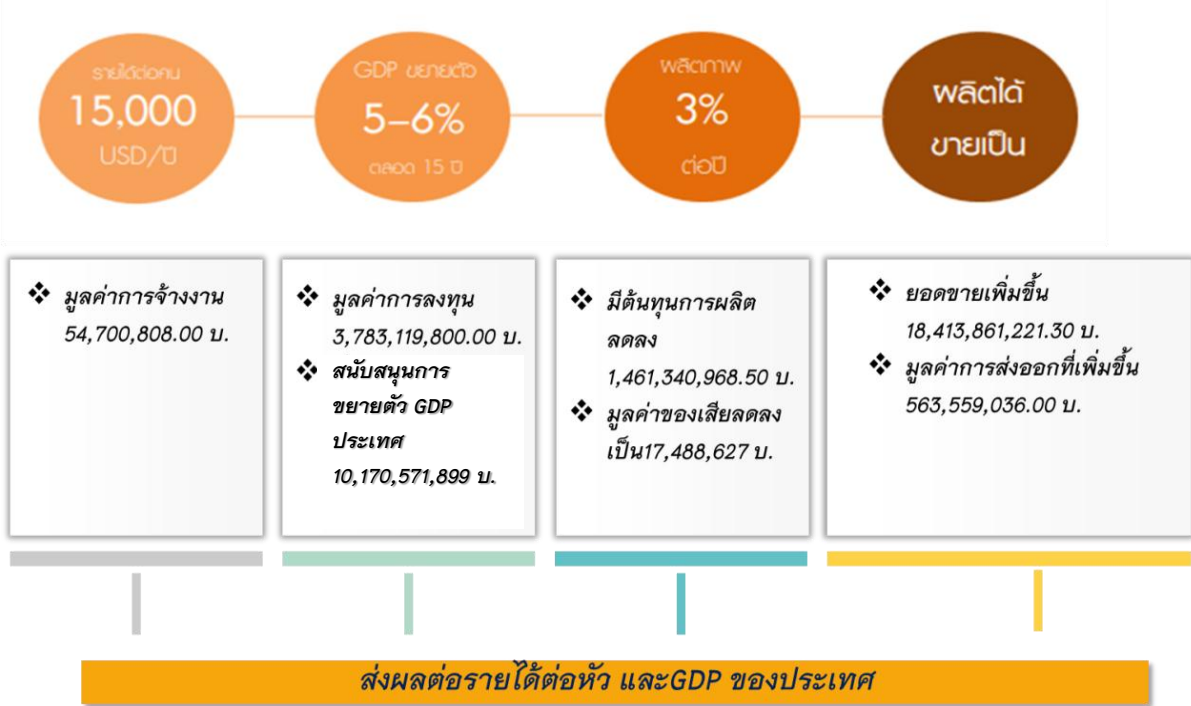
รายได้ต่อคน
15,000
USD/ปี

GDP ขยายตัว
5-6%
ตลอด 15 ปี

ผลิตภาพ
3%
ต่อปี

ผลิตได้
ขายเป็น

❖ มูลค่าการจ้างงาน 54,700,808.00 บ.

❖ มูลค่าการลงทุน 3,783,119,800.00 บ.
❖ สนับสนุนการขยายตัว GDP ประเทศ 10,170,571,899 บ.

❖ มีต้นทุนการผลิตลดลง 1,461,340,968.50 บ.
❖ มูลค่าของเสียลดลงเป็น17,488,627 บ.

❖ ยอดขายเพิ่มขึ้น 18,413,861,221.30 บ.
❖ มูลค่าการส่งออกที่เพิ่มขึ้น 563,559,036.00 บ.

ส่งผลต่อรายได้ต่อหัว และGDP ของประเทศ